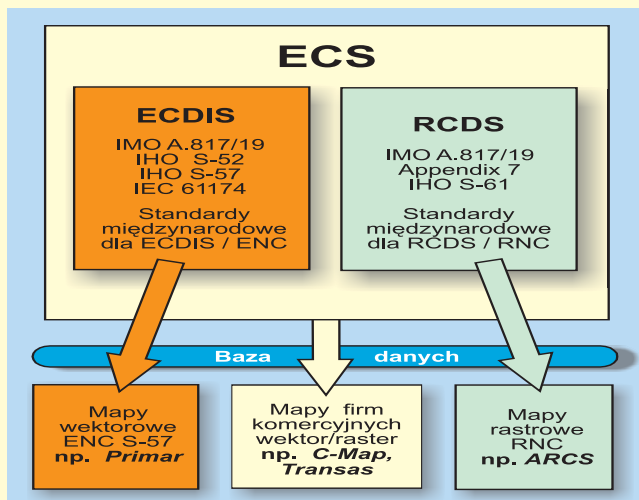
ECS

ECDIS

IMO A.817/19
IHO S-52
IHO S-57
IEC 61174

Standardy międzynarodowe dla ECDIS / ENC

RCDS

IMO A.817/19
Appendix 7
IHO S-61

Standardy międzynarodowe dla RCDS / RNC

Baza danych

Mapy wektorowe ENC S-57
np. *Primar*

Mapy firm komercyjnych wektor/raster
np. *C-Map, Transas*

Mapy rastrowe RNC
np. *ARCS*